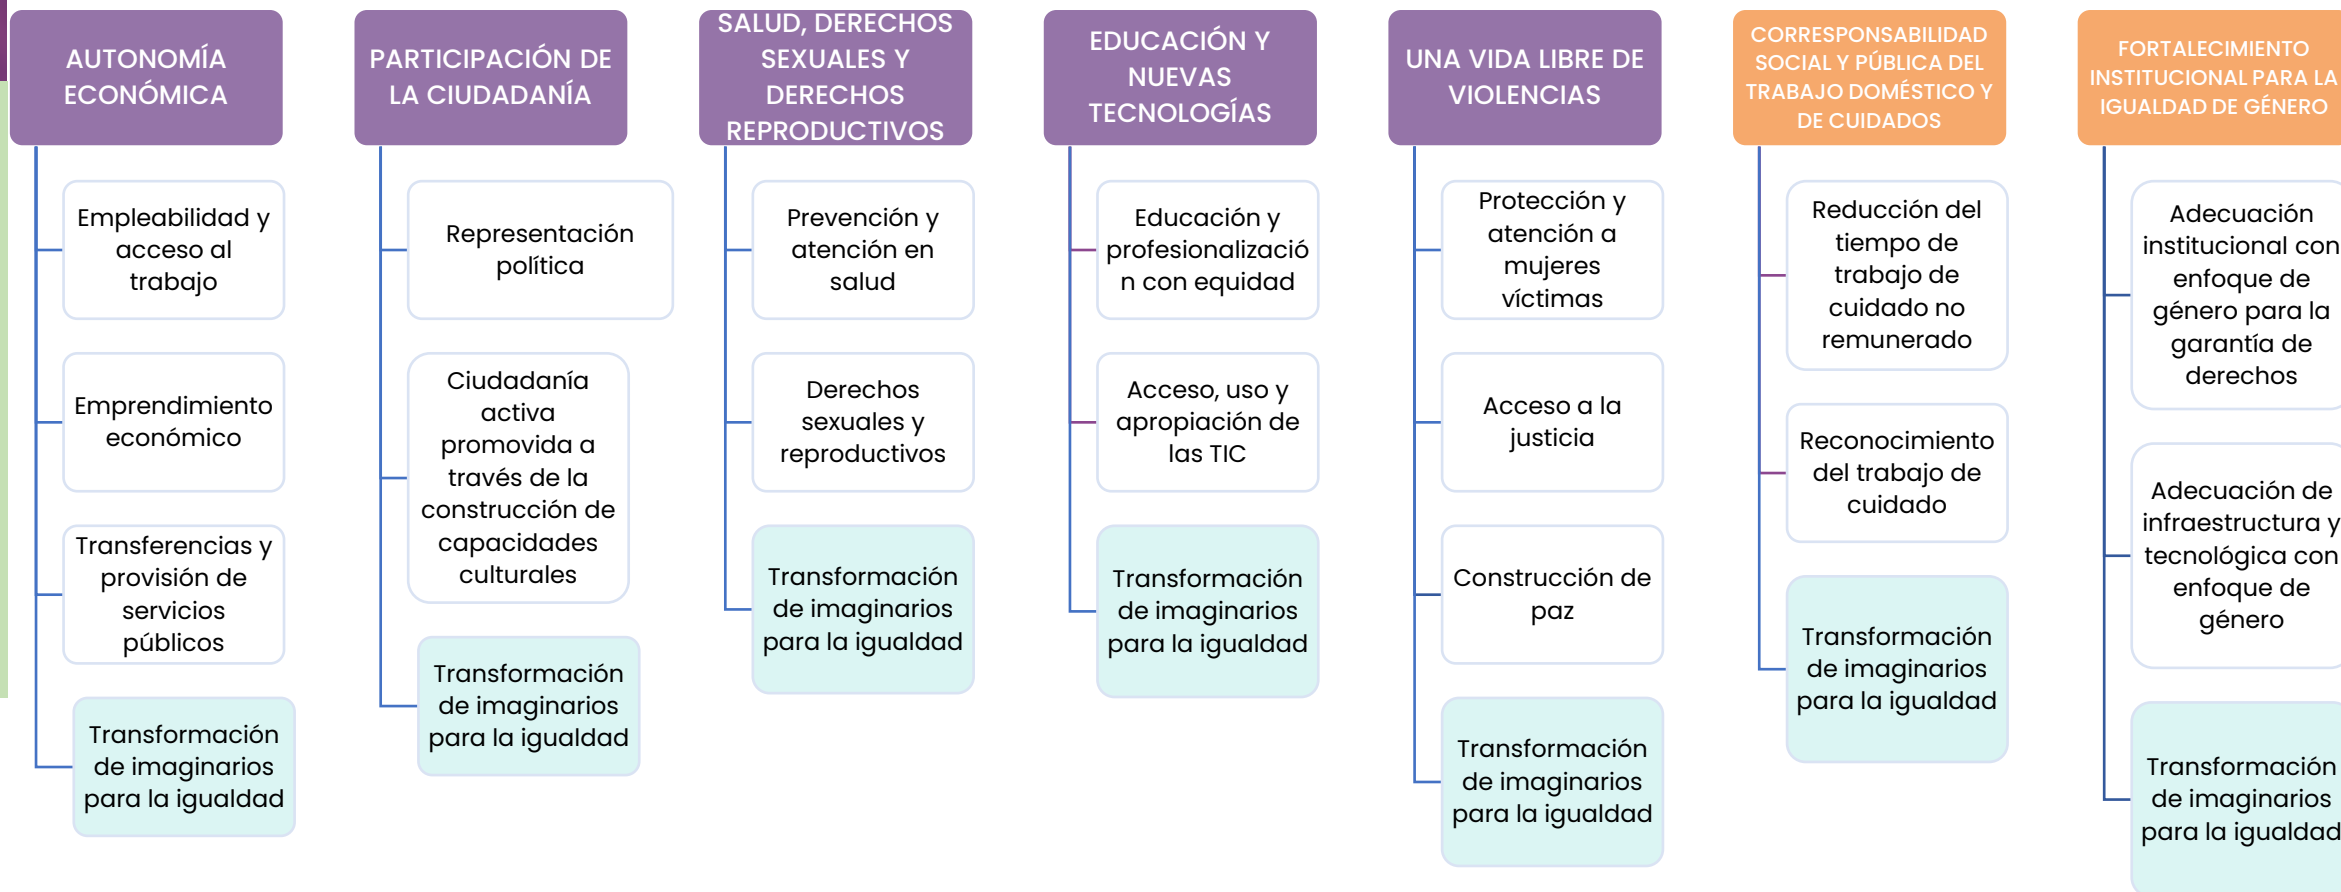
AUTONOMÍA ECONÓMICA

Empleabilidad y acceso al trabajo

Emprendimiento económico

Transferencias y provisión de servicios públicos

Transformación de imaginarios para la igualdad

PARTICIPACIÓN DE LA CIUDADANÍA

Representación política

Ciudadanía activa promovida a través de la construcción de capacidades culturales

Transformación de imaginarios para la igualdad

SALUD, DERECHOS SEXUALES Y DERECHOS REPRODUCTIVOS

Prevención y atención en salud

Derechos sexuales y reproductivos

Transformación de imaginarios para la igualdad

EDUCACIÓN Y NUEVAS TECNOLOGÍAS

Educación y profesionalización con equidad

Acceso, uso y apropiación de las TIC

Transformación de imaginarios para la igualdad

UNA VIDA LIBRE DE VIOLENCIAS

Protección y atención a mujeres víctimas

Acceso a la justicia

Construcción de paz

Transformación de imaginarios para la igualdad

CORRESPONSABILIDAD SOCIAL Y PÚBLICA DEL TRABAJO DOMÉSTICO Y DE CUIDADOS

Reducción del tiempo de trabajo de cuidado no remunerado

Reconocimiento del trabajo de cuidado

Transformación de imaginarios para la igualdad

FORTALECIMIENTO INSTITUCIONAL PARA LA IGUALDAD DE GÉNERO

Adecuación institucional con enfoque de género para la garantía de derechos

Adecuación de infraestructura y tecnológica con enfoque de género

Transformación de imaginarios para la igualdad